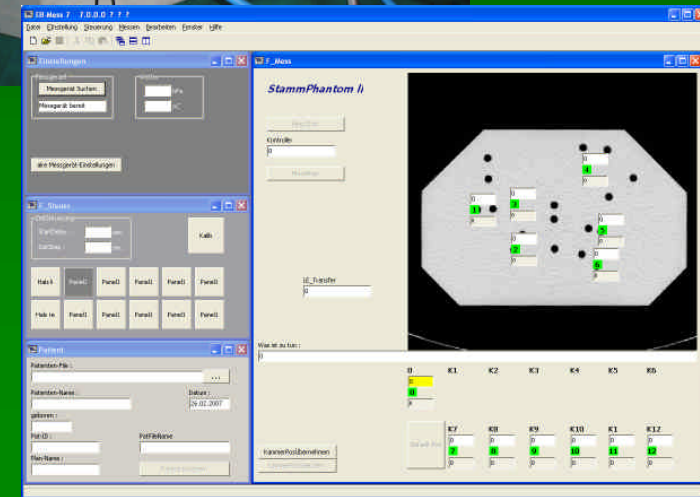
EB Mess 7 7.0.0.0 ? ? ?

Datei Einstellung Steuerung Messen Bearbeiten Fenster Hilfe

Einstellungen

Messgerät

Messgerät Suchen

Messgerät bereit

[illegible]

hPa

°C

alle Messgerät-Einstellungen

F_Steuer

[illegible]

StartDelay :

ms

EndDelay :

ms

Kalib

Halo li

Panel1

Panel1

Panel1

Panel1

Panel1

Halo re

Panel1

Panel1

Panel1

Panel1

Panel1

Patient

Patienten-File :

...

Patienten-Name :

Datum :

29.02.2007

geboren :

Pat-ID :

PatFileName

Plan-Name :

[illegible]

F_Mess

StammPhantom li

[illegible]

Kontroller

0

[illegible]

Id_Transfer

0

Was ist zu tun :

0

0

K1

K2

K3

K4

K5

K6

0

0

K7

K8

K9

K10

K11

K12

0

0

0

0

0

0

7

8

9

10

11

12

0

0

0

0

0

0

KammerPosÜbernehmen

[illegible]

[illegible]

1

2

3

4

5

6